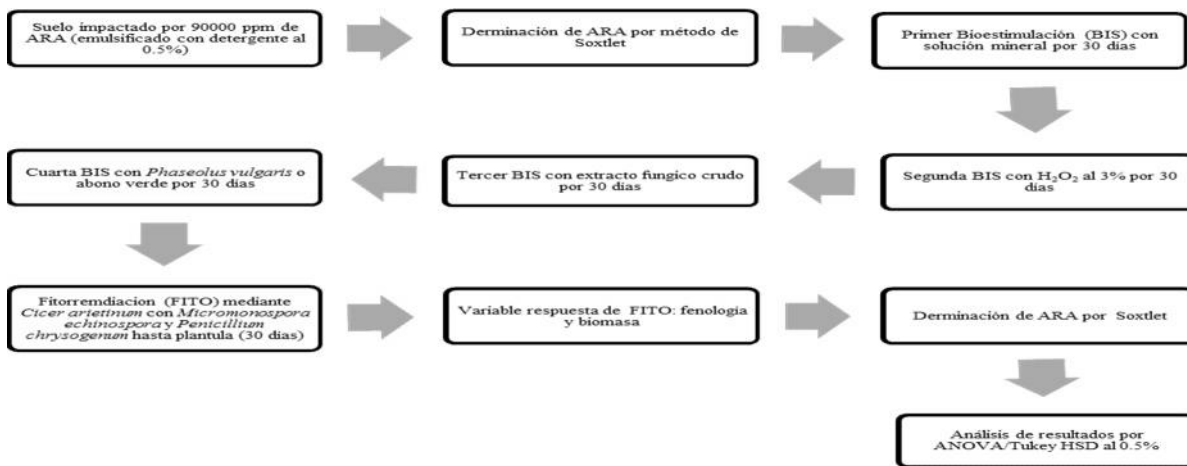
Suelo impactado por 90000 ppm de ARA (emulsificado con detergente al 0.5%)

Derminación de ARA por método de Soxtlet

Primer Bioestimulación (BIS) con solución mineral por 30 días

Segunda BIS con $H_2O_2$ al 3% por 30 días

Tercer BIS con extracto fungico crudo por 30 días

Cuarta BIS con *Phaseolus vulgaris* o abono verde por 30 días

Fitorremdiacion (FITO) mediante *Cicer arietinum* con *Micromonospora echinospora* y *Penicillium chrysogenum* hasta plantula (30 días)

Variable respuesta de FITO: fenología y biomasa

Derminación de ARA por Soxtlet

Análisis de resultados por ANOVA/Tukey HSD al 0.5%